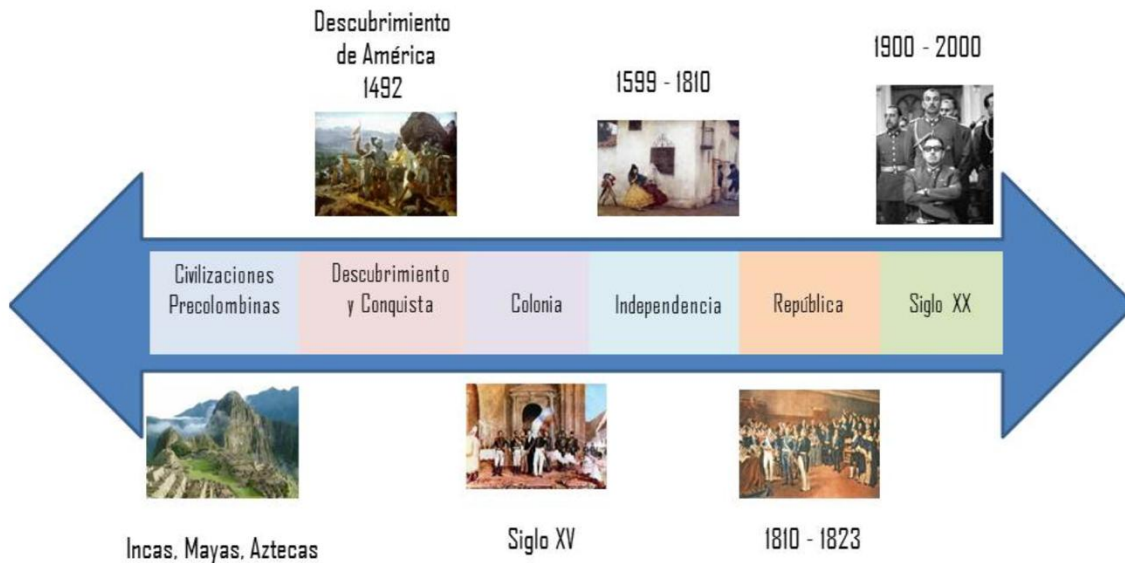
Descubrimiento de América 1492

1599 - 1810

1900 - 2000

| Civilizaciones Precolombinas | Descubrimiento y Conquista | Colonia | Independencia | República | Siglo XX |
|---|---|---|---|---|---|

Incas, Mayas, Aztecas

Siglo XV

1810 - 1823